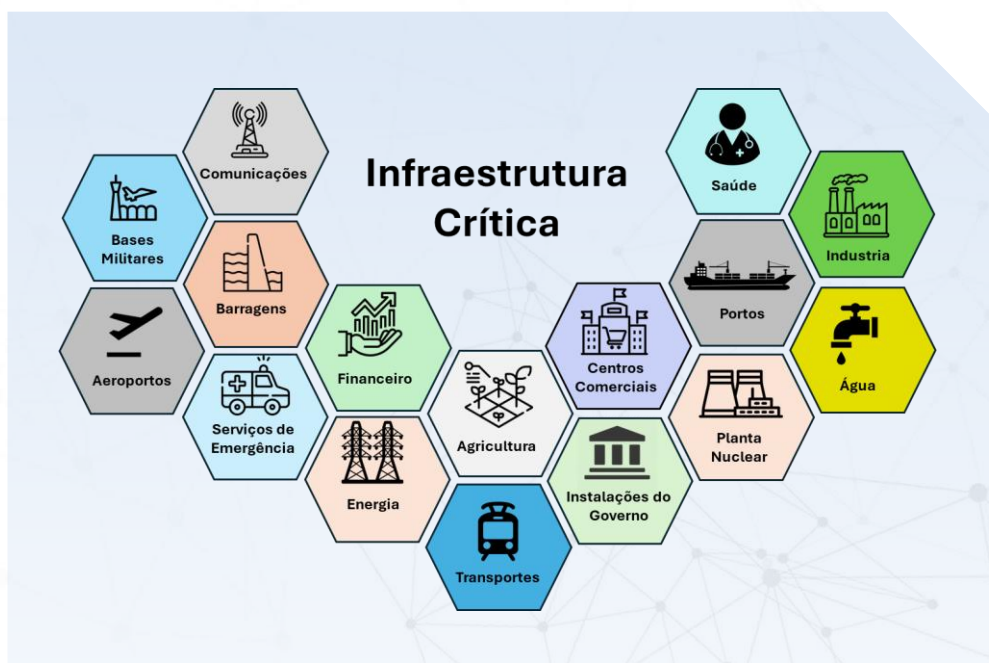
Infraestrutura Crítica

Comunicações

Bases Militares

Barragens

Aeroportos

Serviços de Emergência

Financeiro

Energia

Agricultura

Transportes

Centros Comerciais

Instalações do Governo

Saúde

Industria

Portos

Água

Planta Nuclear